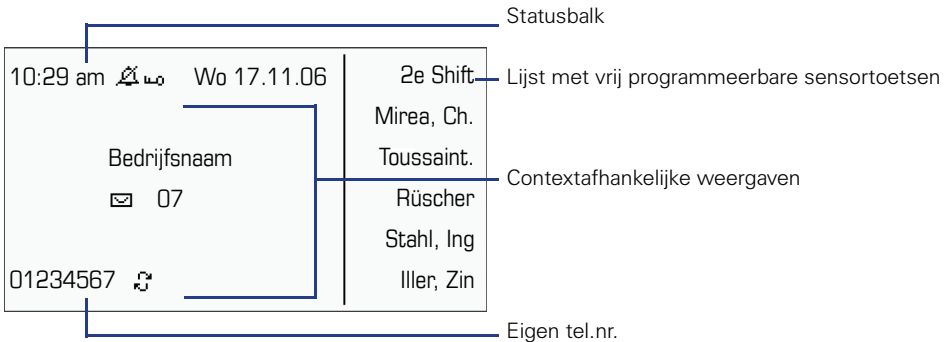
Statusbalk

10:29 am Wo 17.11.06

Bedrijfsnaam

07

01234567

2e Shift
Mirea, Ch.
Toussaint.
Rüscher
Stahl, Ing
Iller, Zin

Lijst met vrij programmeerbare sensortoetsen

Contextafhankelijke weergaven

Eigen tel.nr.